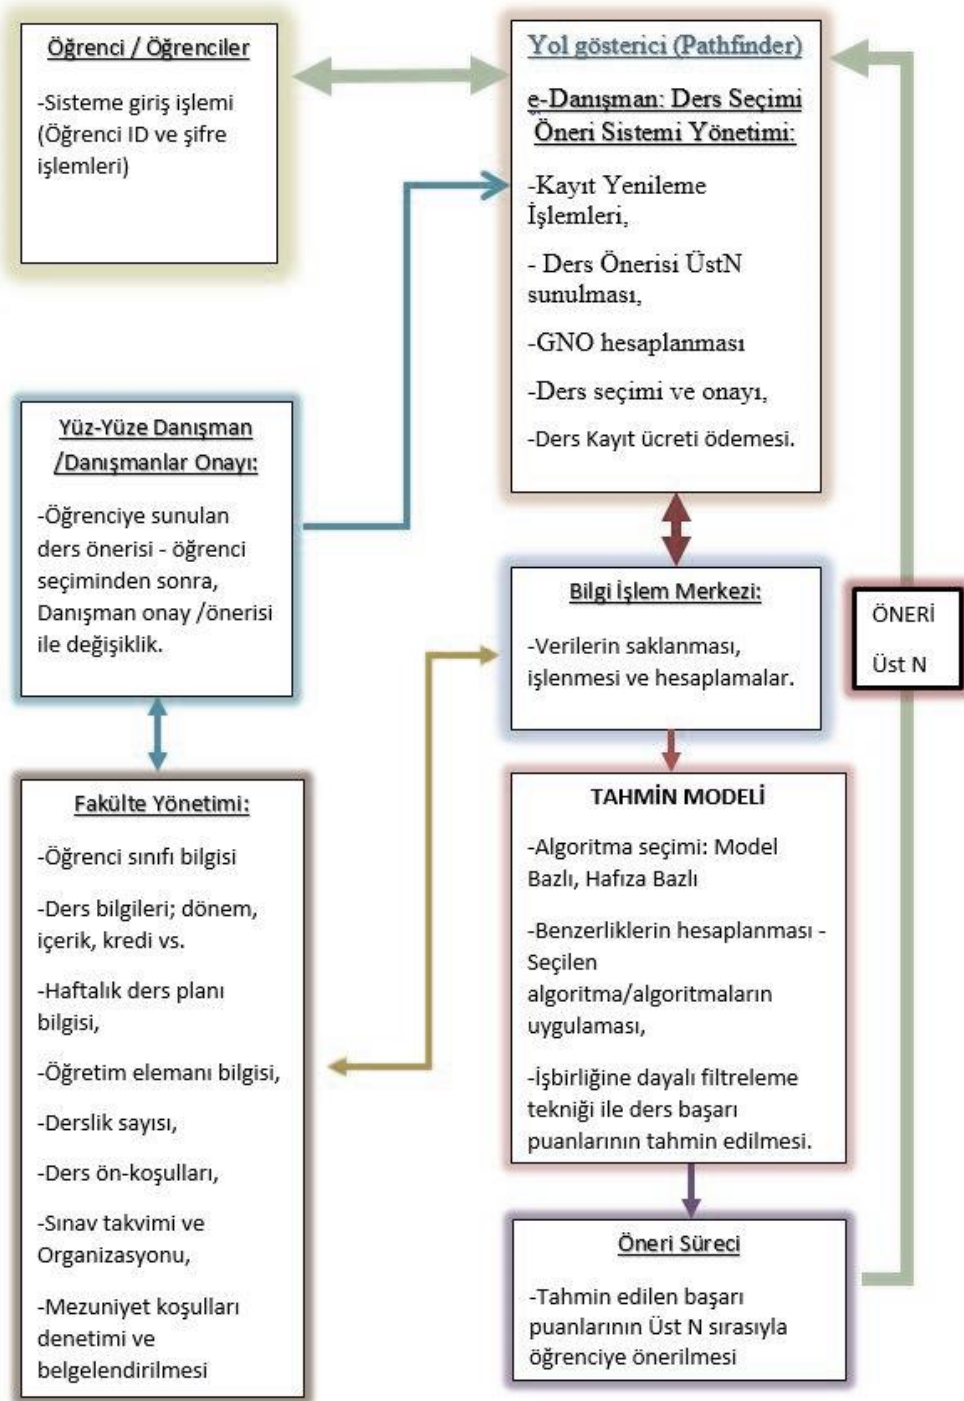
Öğrenci / Öğrenciler

-Sisteme giriş işlemi (Öğrenci ID ve şifre işlemleri)

Yol gösterici (Pathfinder)

e-Danışman: Ders Seçimi Öneri Sistemi Yönetimi:

-Kayıt Yenileme İşlemleri,

- Ders Önerisi ÜstN sunulması,

-GNO hesaplanması

-Ders seçimi ve onayı,

-Ders Kayıt ücreti ödemesi.

Yüz-Yüze Danışman /Danışmanlar Onayı:

-Öğrenciye sunulan ders önerisi - öğrenci seçiminden sonra, Danışman onay /önerisi ile değişiklik.

Bilgi İşlem Merkezi:

-Verilerin saklanması, işlenmesi ve hesaplamalar.

ÖNERİ

Üst N

Fakülte Yönetimi:

-Öğrenci sınıfı bilgisi

-Ders bilgileri; dönem, içerik, kredi vs.

-Haftalık ders planı bilgisi,

-Öğretim elemanı bilgisi,

-Derslik sayısı,

-Ders ön-koşulları,

-Sınav takvimi ve Organizasyonu,

-Mezuniyet koşulları denetimi ve belgelendirilmesi

TAHMİN MODELİ

-Algoritma seçimi: Model Bazlı, Hafıza Bazlı

-Benzerliklerin hesaplanması - Seçilen algoritma/algoritmaların uygulaması,

-İşbirliğine dayalı filtreleme tekniği ile ders başarı puanlarının tahmin edilmesi.

Öneri Süreci

-Tahmin edilen başarı puanlarının Üst N sırasıyla öğrenciye önerilmesi